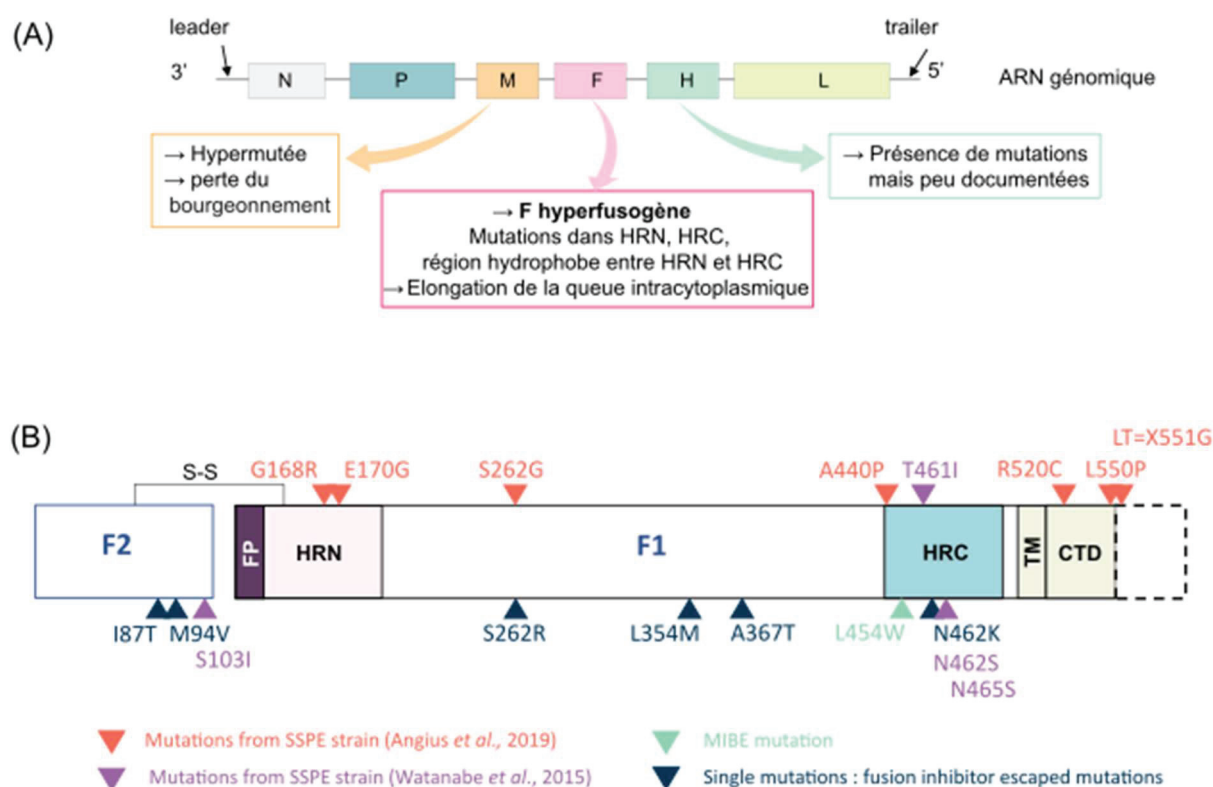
(A)

leader

trailer

3'

N

P

M

F

H

L

5'

ARN génomique

→ Hypermutée
→ perte du bourgeonnement

→ **F hyperfusogène**
Mutations dans HRN, HRC, région hydrophobe entre HRN et HRC
→ Elongation de la queue intracytoplasmique

→ Présence de mutations mais peu documentées

(B)

S-S

G168R E170G

S262G

A440P T461I

R520C L550P

LT=X551G

F2

FP

HRN

F1

HRC

TM

CTD

I87T M94V

S103I

S262R

L354M A367T

L454W

N462K

N462S

N465S

Mutations from SSPE strain (Angius *et al*., 2019)

MIBE mutation

Mutations from SSPE strain (Watanabe *et al*., 2015)

Single mutations : fusion inhibitor escaped mutations